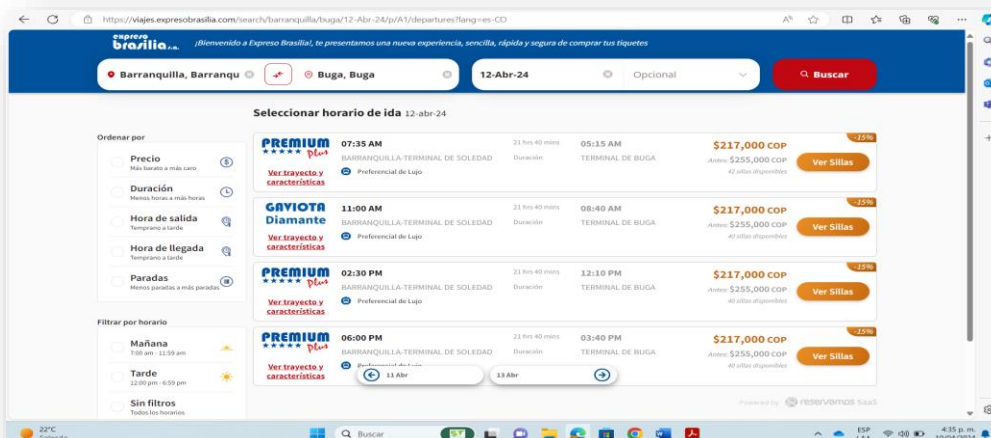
https://viajes.expresobrasilia.com/search/barranquilla/buga/12-Abr-24/p/A1/departures?lang=es-CO

expreso brasilia s.a.

¡Bienvenido a Expreso Brasilia!, te presentamos una nueva experiencia, sencilla, rápida y segura de comprar tus tiquetes

Barranquilla, Barranqu

Buga, Buga

12-Abr-24

Opcional

Buscar

Seleccionar horario de ida 12-abr-24

Ordenar por

Precio
Más barato a más caro

Duración
Menos horas a más horas

Hora de salida
Temprano a tarde

Hora de llegada
Temprano a tarde

Paradas
Menos paradas a más paradas

Filtrar por horario

Mañana
7:00 am - 11:59 am

Tarde
12:00 pm - 6:59 pm

Sin filtros
Todos los horarios

PREMIUM Plus
Ver trayecto y características
07:35 AM
BARRANQUILLA-TERMINAL DE SOLEDAD
Preferencial de Lujo
21 hrs 40 mins
Duración
05:15 AM
TERMINAL DE BUGA
-15%
$217,000 COP
Antes: $255,000 COP
42 sillas disponibles
Ver Sillas

GAVIOTA Diamante
Ver trayecto y características
11:00 AM
BARRANQUILLA-TERMINAL DE SOLEDAD
Preferencial de Lujo
21 hrs 40 mins
Duración
08:40 AM
TERMINAL DE BUGA
-15%
$217,000 COP
Antes: $255,000 COP
40 sillas disponibles
Ver Sillas

PREMIUM Plus
Ver trayecto y características
02:30 PM
BARRANQUILLA-TERMINAL DE SOLEDAD
Preferencial de Lujo
21 hrs 40 mins
Duración
12:10 PM
TERMINAL DE BUGA
-15%
$217,000 COP
Antes: $255,000 COP
40 sillas disponibles
Ver Sillas

PREMIUM Plus
Ver trayecto y características
06:00 PM
BARRANQUILLA-TERMINAL DE SOLEDAD
Preferencial de Lujo
21 hrs 40 mins
Duración
03:40 PM
TERMINAL DE BUGA
-15%
$217,000 COP
Antes: $255,000 COP
40 sillas disponibles
Ver Sillas

11 Abr
13 Abr

Powered by reservamos SaaS

22°C
Soleado
Buscar
ESP
4:35 p. m.
10/04/2024